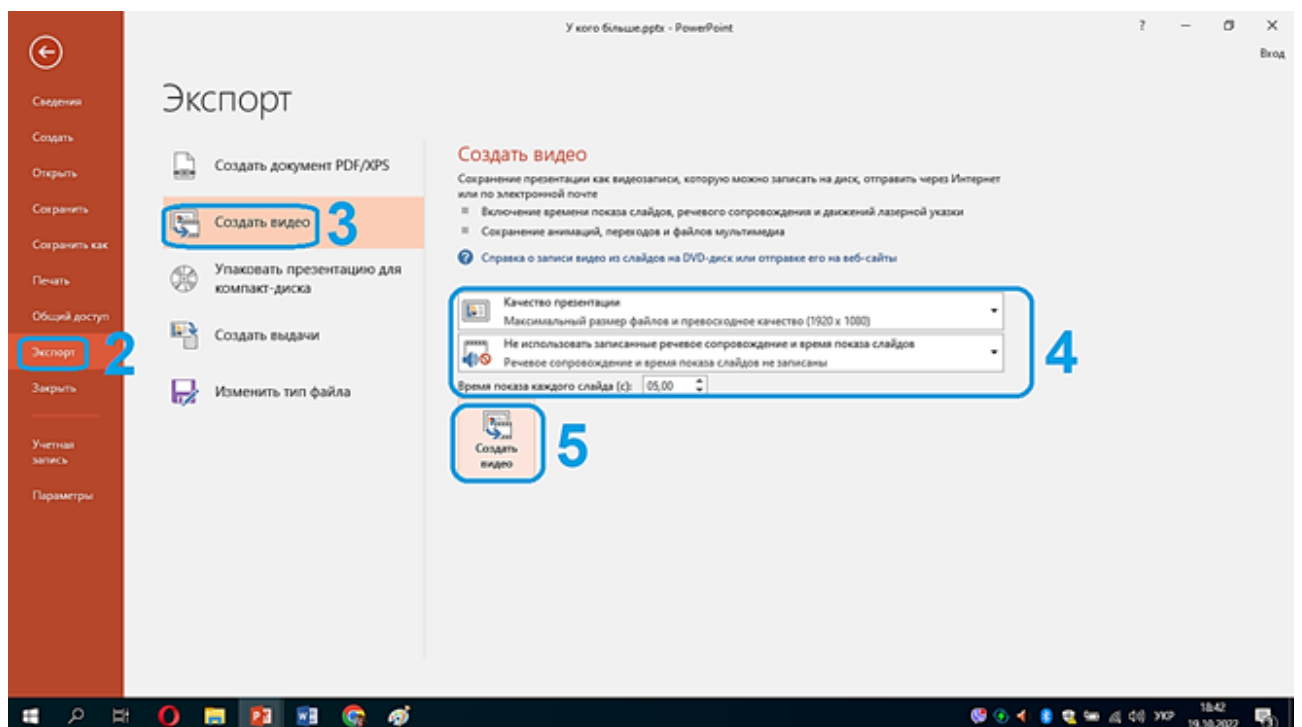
У кого більше.pptx - PowerPoint

? — ☐ ✕

Вход

Сведения
Создать
Открыть
Сохранить
Сохранить как
Печать
Общий доступ
Экспорт 2
Закрыть

Учетная запись
Параметры

Экспорт

Создать документ PDF/XPS

Создать видео 3

Упаковать презентацию для компакт-диска

Создать выдачи

Изменить тип файла

Создать видео

Сохранение презентации как видеозаписи, которую можно записать на диск, отправить через Интернет или по электронной почте

Включение времени показа слайдов, речевого сопровождения и движений лазерной указки

Сохранение анимаций, переходов и файлов мультимедиа

Справка о записи видео из слайдов на DVD-диск или отправке его на веб-сайты

Качество презентации
Максимальный размер файлов и превосходное качество (1920 x 1080)

Не использовать записанные речевое сопровождение и время показа слайдов
Речевое сопровождение и время показа слайдов не записаны

4

Время показа каждого слайда (с): 05,00

Создать видео 5

УКР 18:42 19.10.2022